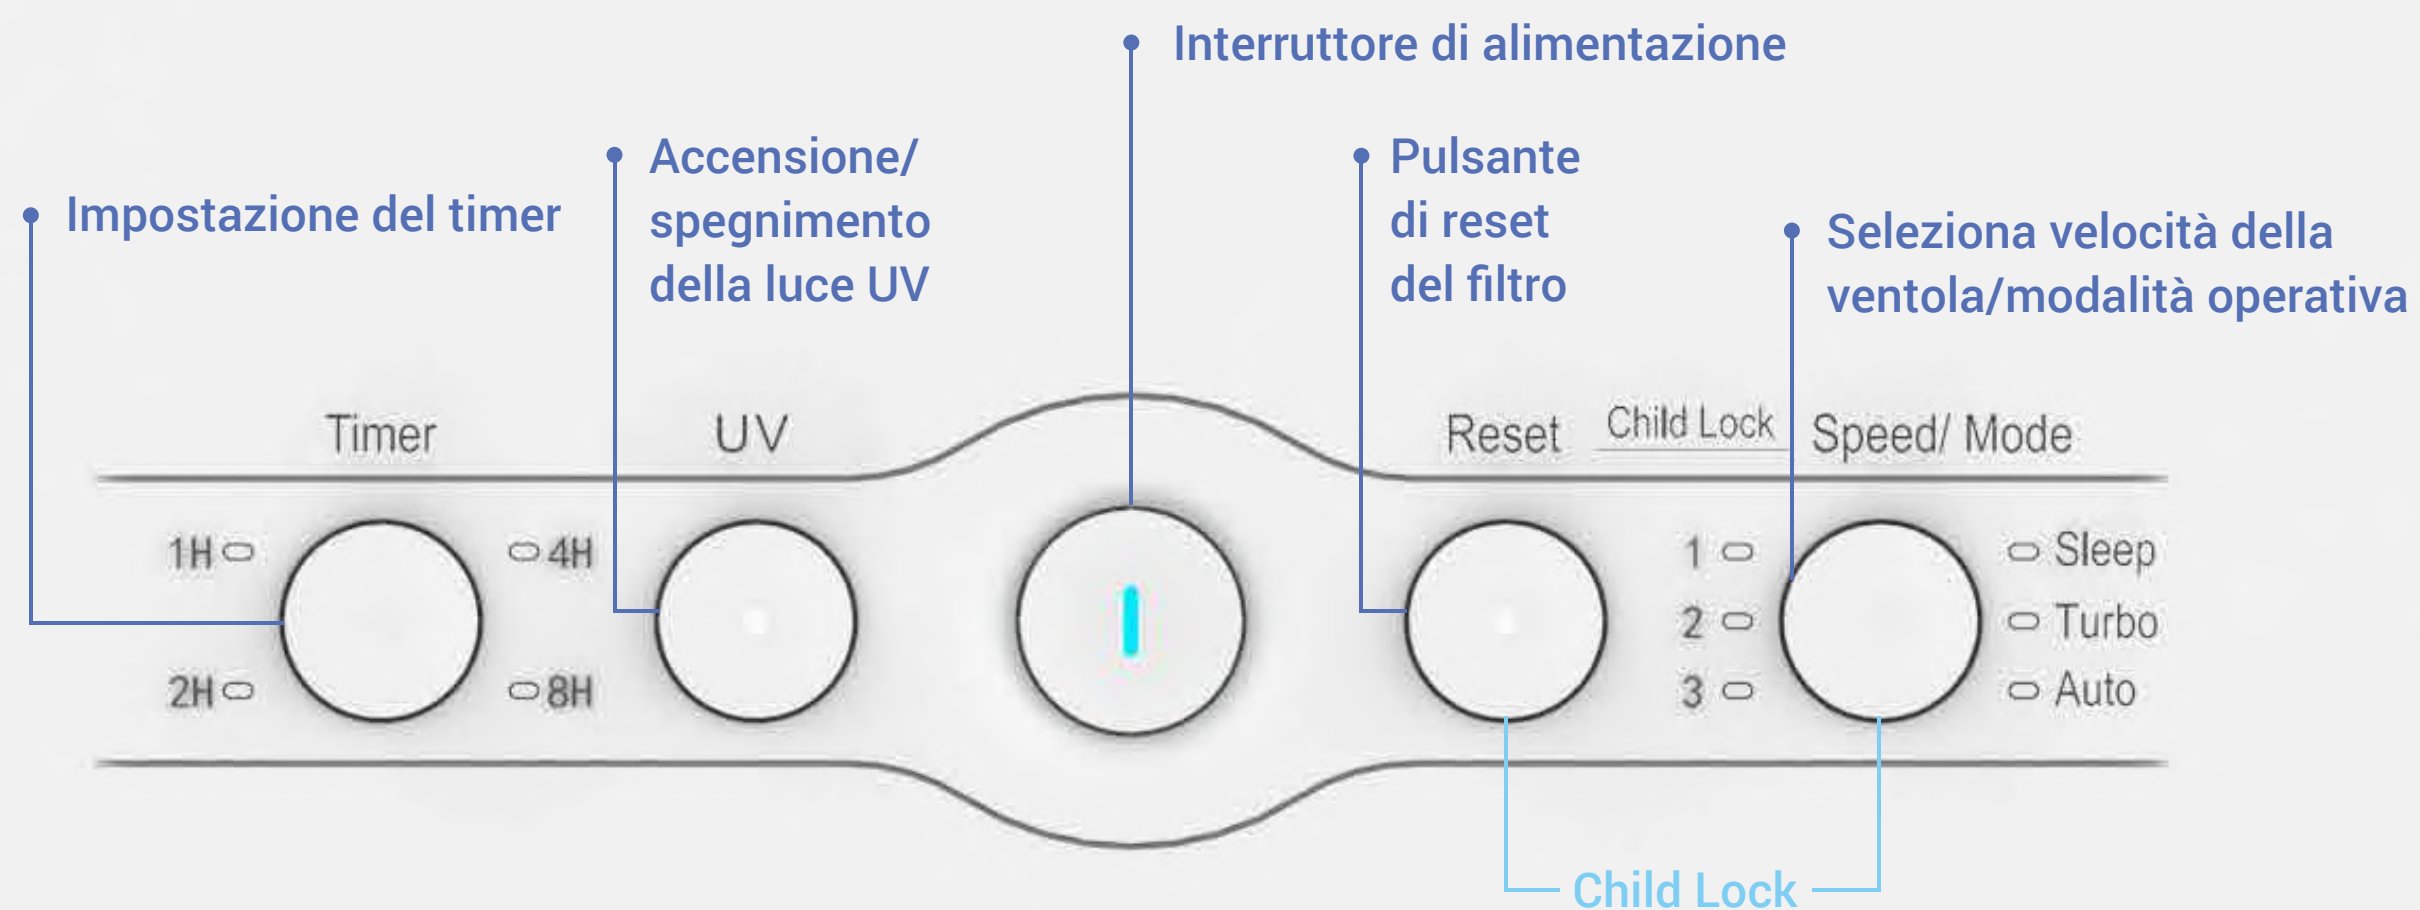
Interruttore di alimentazione

Impostazione del timer

Accensione/ spegnimento della luce UV

Pulsante di reset del filtro

Seleziona velocità della ventola/modalità operativa

Timer

UV

Reset

Child Lock

Speed/ Mode

1H

2H

4H

8H

I

1

2

3

Sleep

Turbo

Auto

Child Lock